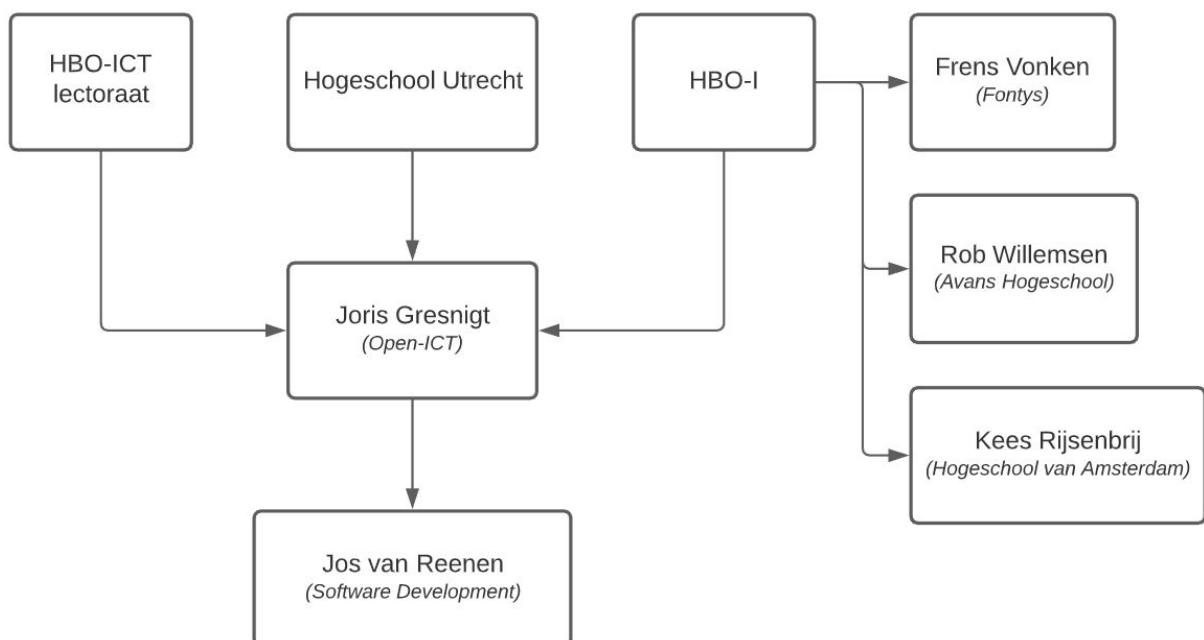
HBO-ICT lectoraat

Hogeschool Utrecht

HBO-I

Frens Vonken
(Fontys)

Rob Willemsen
(Avans Hogeschool)

Joris Gresnigt
(Open-ICT)

Kees Rijsenbrij
(Hogeschool van Amsterdam)

Jos van Reenen
(Software Development)